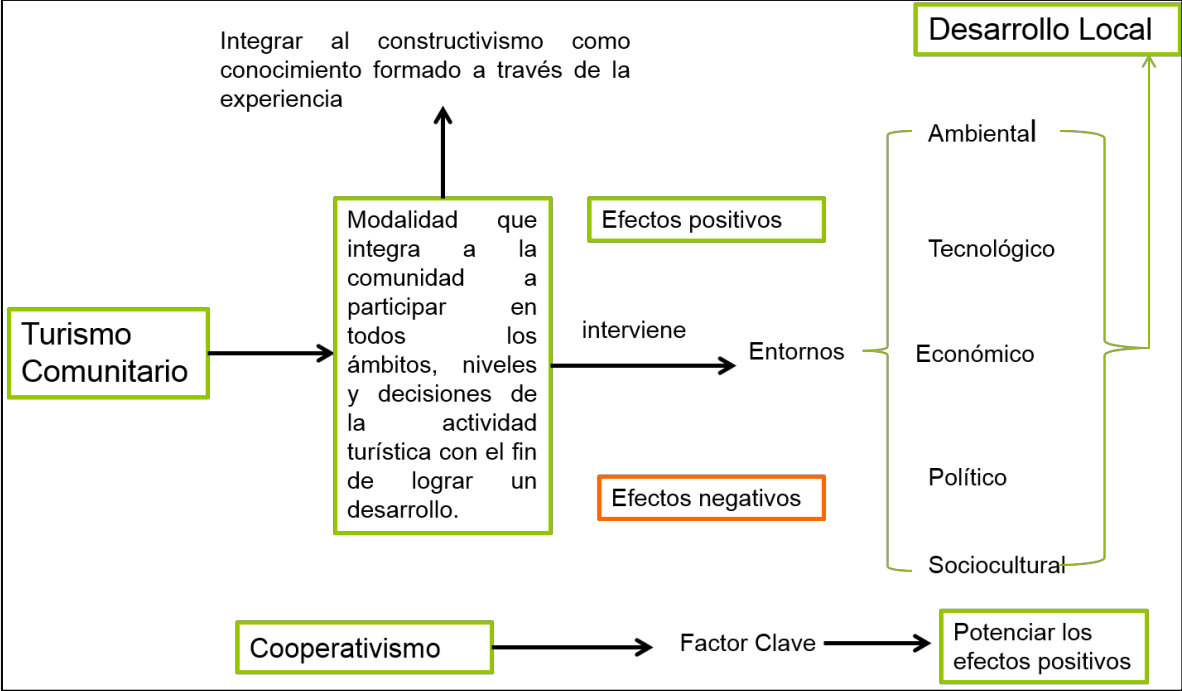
Integrar al constructivismo como conocimiento formado a través de la experiencia

Desarrollo Local

Ambiental

Tecnológico

Económico

Político

Sociocultural

Efectos positivos

Turismo Comunitario

Modalidad que integra a la comunidad a participar en todos los ámbitos, niveles y decisiones de la actividad turística con el fin de lograr un desarrollo.

interviene

Entornos

Efectos negativos

Cooperativismo

Factor Clave

Potenciar los efectos positivos